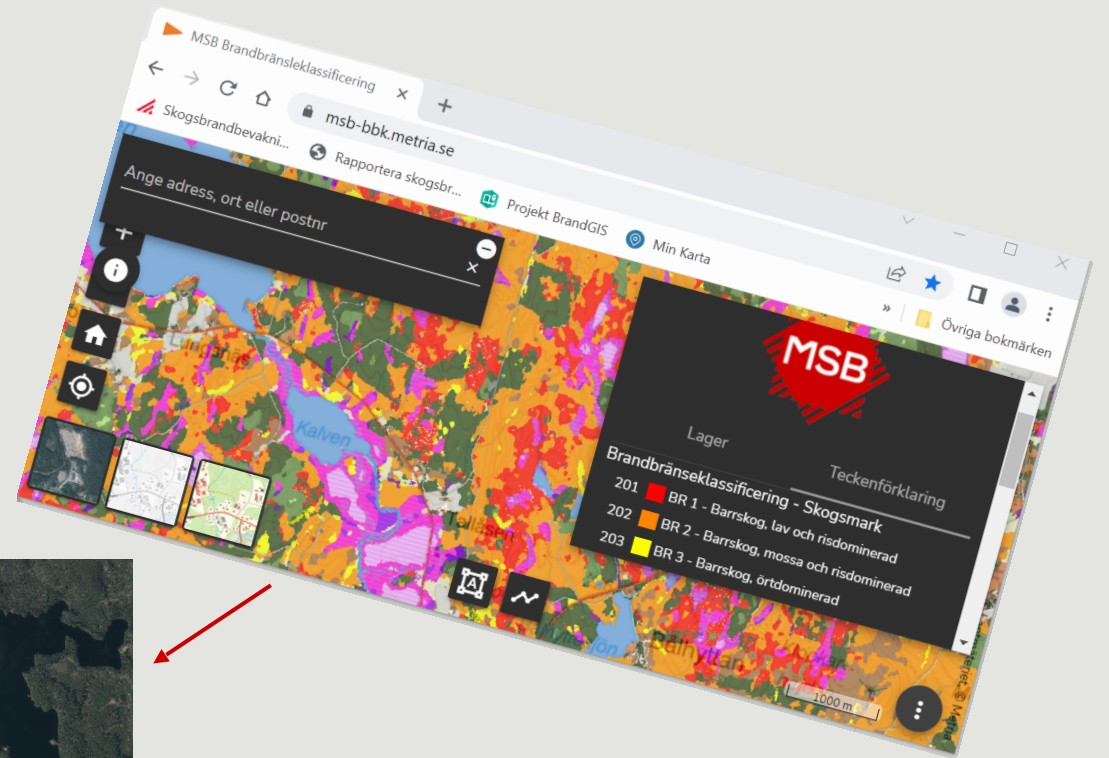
MSB Brandbränsleklassificering

msb-bbk.metria.se

Skogsbrandbevakni...

Rapportera skogsbr...

Projekt BrandGIS

Min Karta

Övriga bokmärken

Ange adress, ort eller postnr

Kalven

MSB

Lager

Teckenförklaring

Brandbränseklassificering - Skogsmark

201 BR 1 - Barrskog, lav och risdominerad

202 BR 2 - Barrskog, mossa och risdominerad

203 BR 3 - Barrskog, örtdominerad

1000 m

Metria